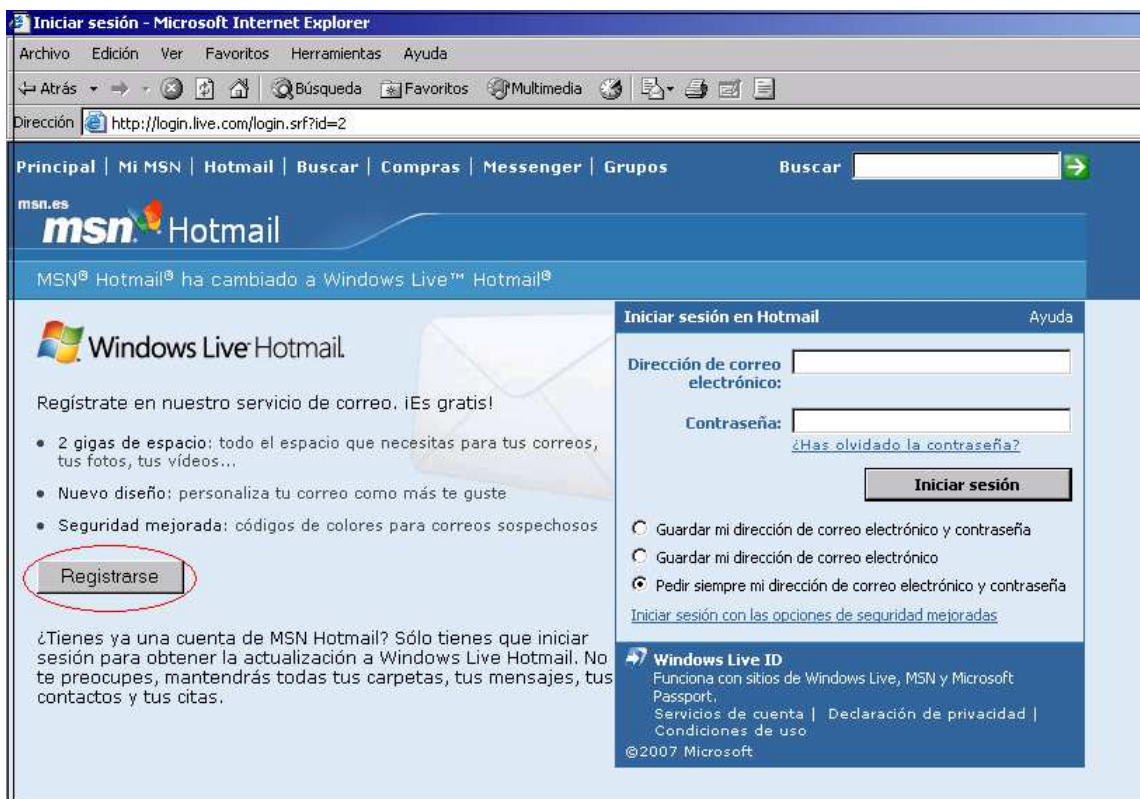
Iniciar sesión - Microsoft Internet Explorer

Archivo Edición Ver Favoritos Herramientas Ayuda

Atrás Búsqueda Favoritos Multimedia

Dirección http://login.live.com/login.srf?id=2

Principal | Mi MSN | Hotmail | Buscar | Compras | Messenger | Grupos

Buscar

msn.es
msn Hotmail

MSN® Hotmail® ha cambiado a Windows Live™ Hotmail®

Windows Live Hotmail

Regístrate en nuestro servicio de correo. ¡Es gratis!

• 2 gigas de espacio: todo el espacio que necesitas para tus correos, tus fotos, tus vídeos...

• Nuevo diseño: personaliza tu correo como más te guste

• Seguridad mejorada: códigos de colores para correos sospechosos

Registrarse

¿Tienes ya una cuenta de MSN Hotmail? Sólo tienes que iniciar sesión para obtener la actualización a Windows Live Hotmail. No te preocupes, mantendrás todas tus carpetas, tus mensajes, tus contactos y tus citas.

Iniciar sesión en Hotmail

Ayuda

Dirección de correo electrónico:

Contraseña:

¿Has olvidado la contraseña?

Iniciar sesión

Guardar mi dirección de correo electrónico y contraseña

Guardar mi dirección de correo electrónico

Pedir siempre mi dirección de correo electrónico y contraseña

Iniciar sesión con las opciones de seguridad mejoradas

Windows Live ID

Funciona con sitios de Windows Live, MSN y Microsoft Passport.

Servicios de cuenta | Declaración de privacidad | Condiciones de uso

©2007 Microsoft